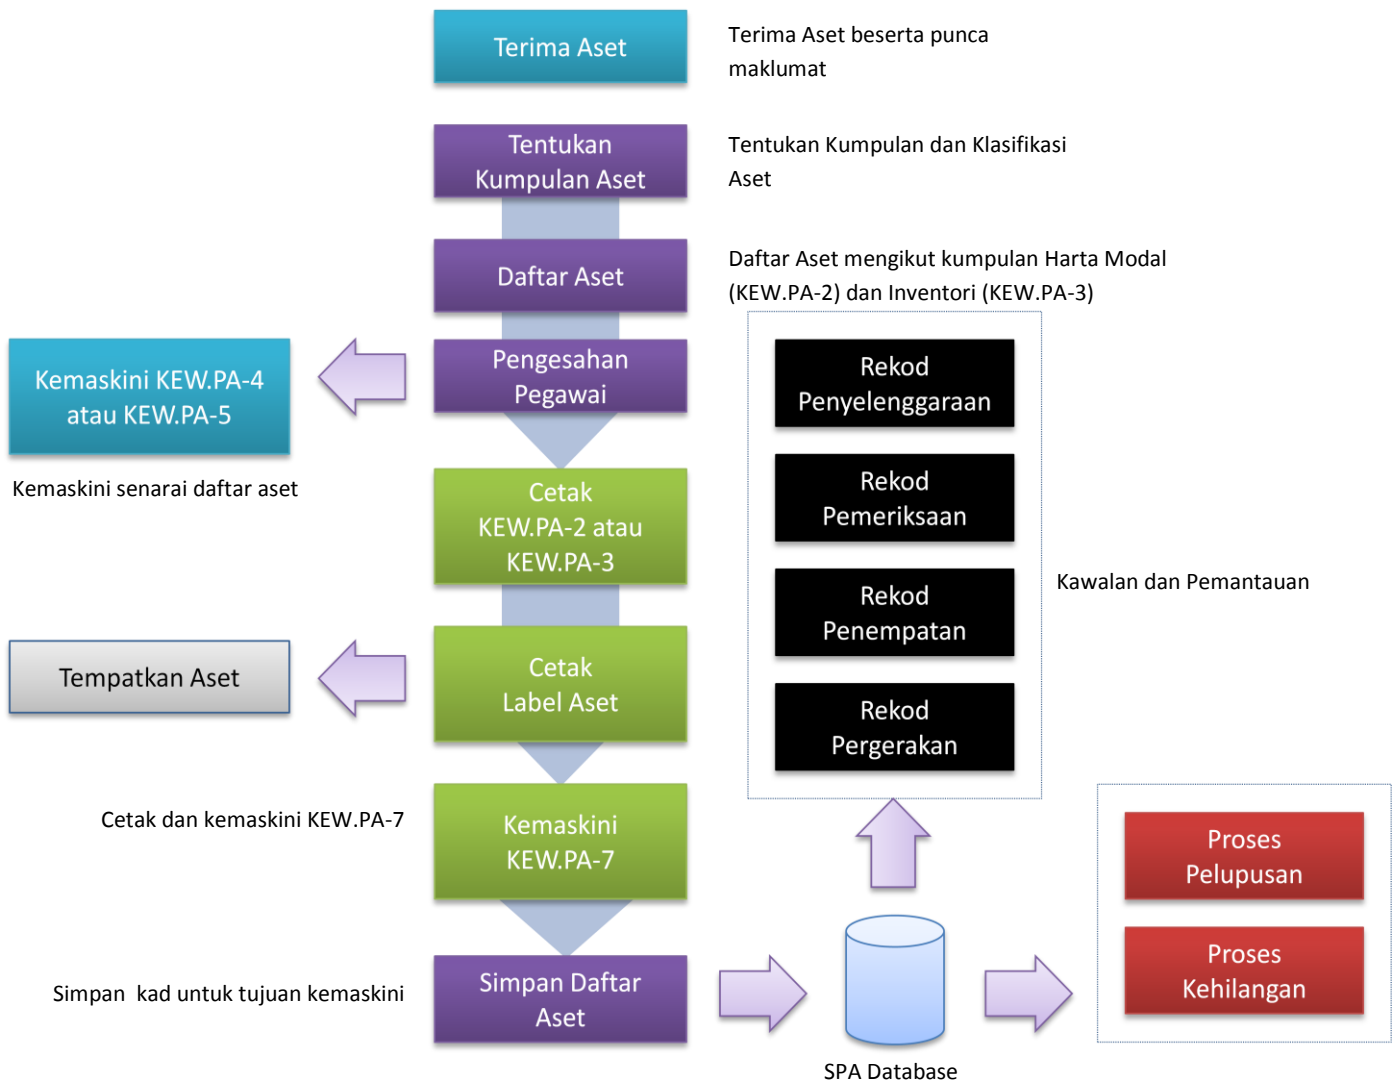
Terima Aset

Terima Aset beserta punca maklumat

Tentukan Kumpulan Aset

Tentukan Kumpulan dan Klasifikasi Aset

Daftar Aset

Daftar Aset mengikut kumpulan Harta Modal (KEW.PA-2) dan Inventori (KEW.PA-3)

Kemaskini KEW.PA-4 atau KEW.PA-5

Pengesahan Pegawai

Kemaskini senarai daftar aset

Cetak KEW.PA-2 atau KEW.PA-3

Rekod Penyelenggaraan

Rekod Pemeriksaan

Rekod Penempatan

Rekod Pergerakan

Kawalan dan Pemantauan

Tempatkan Aset

Cetak Label Aset

Cetak dan kemaskini KEW.PA-7

Kemaskini KEW.PA-7

Proses Pelupusan

Proses Kehilangan

Simpan kad untuk tujuan kemaskini

Simpan Daftar Aset

SPA Database